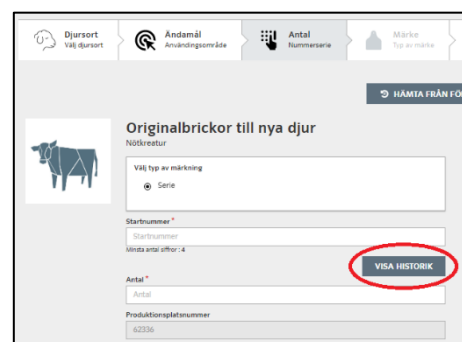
Djursort
Välj djursort

Ändamål
Användningsområde

Antal
Nummerserie

Märke
Typ av märke

HÄMTA FRÅN FÖ

Originalbrickor till nya djur
Nötkreatur

Välj typ av märkning

Serie

Startnummer *
Startnummer
Minsta antal siffror: 4

VISA HISTORIK

Antal *
Antal

Produktionsplatsnummer
62336